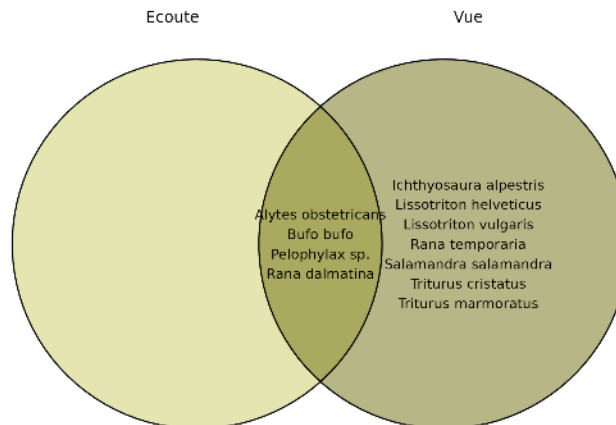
Ecoute

Vue

Alytes obstetricans
Bufo bufo
Pelophylax sp.
Rana dalmatina

Ichthyosaura alpestris
Lissotriton helveticus
Lissotriton vulgaris
Rana temporaria
Salamandra salamandra
Triturus cristatus
Triturus marmoratus